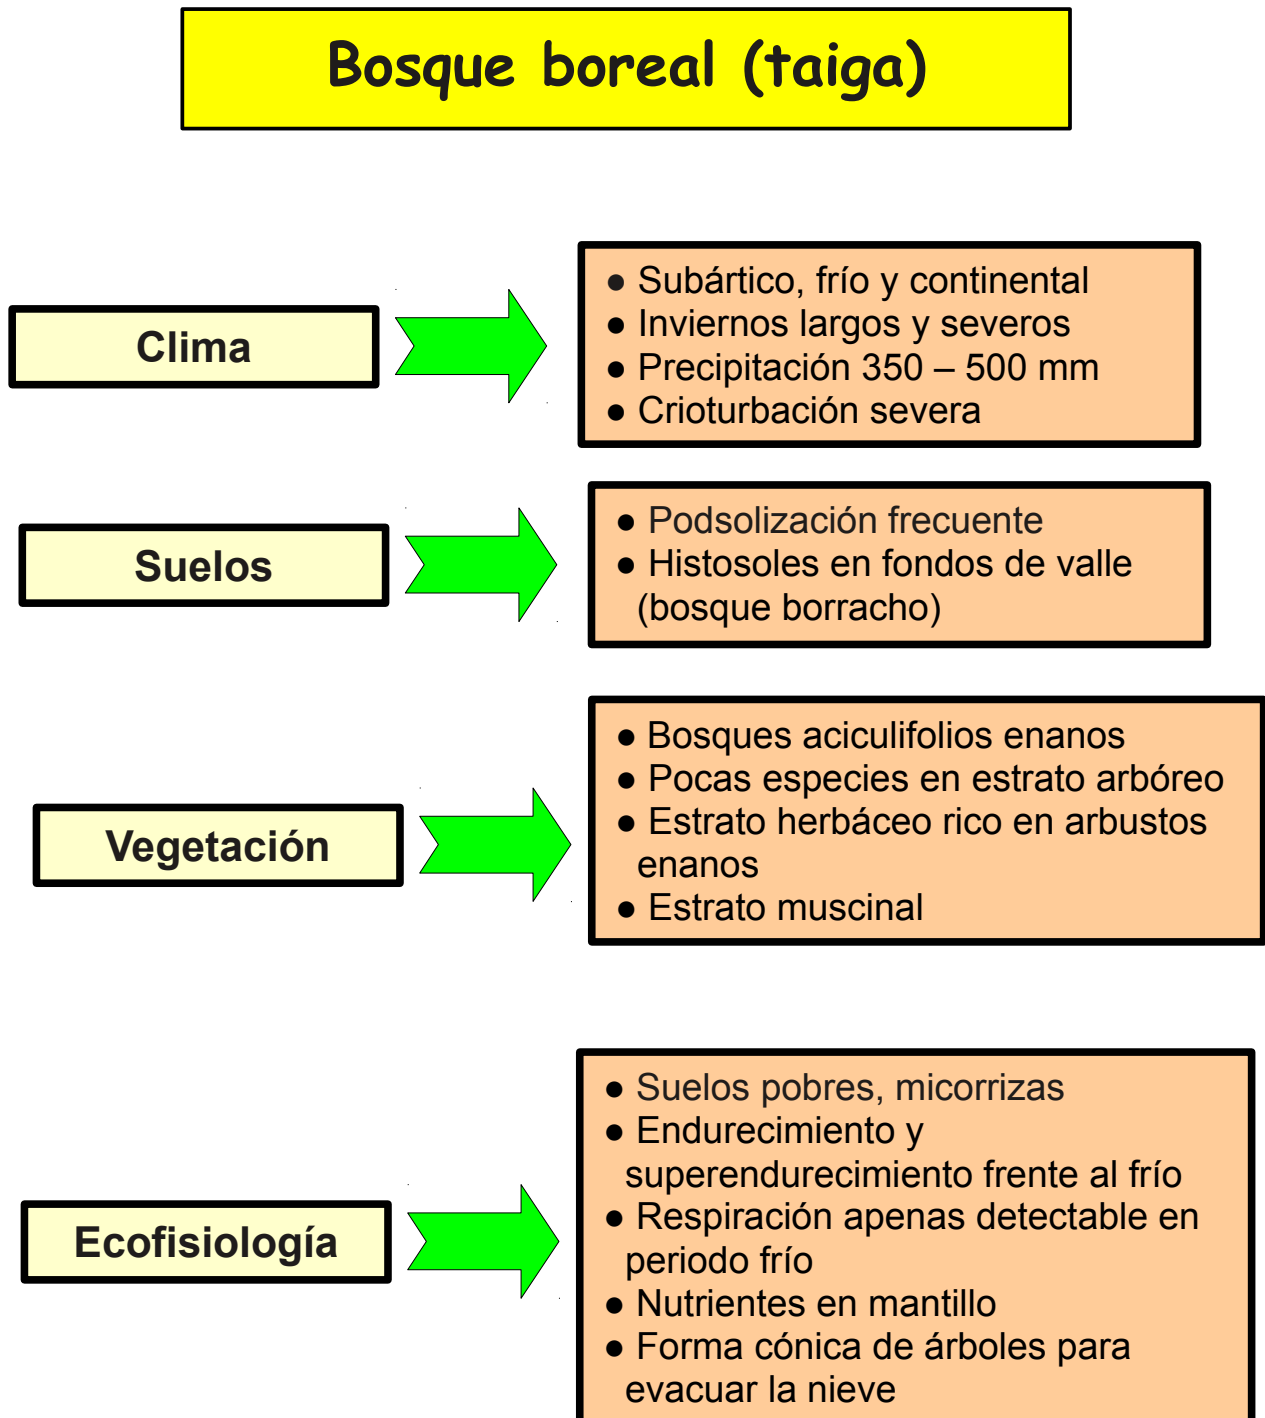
Bosque boreal (taiga)

Clima

● Subártico, frío y continental
● Inviernos largos y severos
● Precipitación 350 – 500 mm
● Crioturbación severa

Suelos

● Podsolización frecuente
● Histosoles en fondos de valle (bosque borracho)

Vegetación

● Bosques aciculifolios enanos
● Pocas especies en estrato arbóreo
● Estrato herbáceo rico en arbustos enanos
● Estrato muscinal

Ecofisiología

● Suelos pobres, micorrizas
● Endurecimiento y superendurecimiento frente al frío
● Respiración apenas detectable en periodo frío
● Nutrientes en mantillo
● Forma cónica de árboles para evacuar la nieve